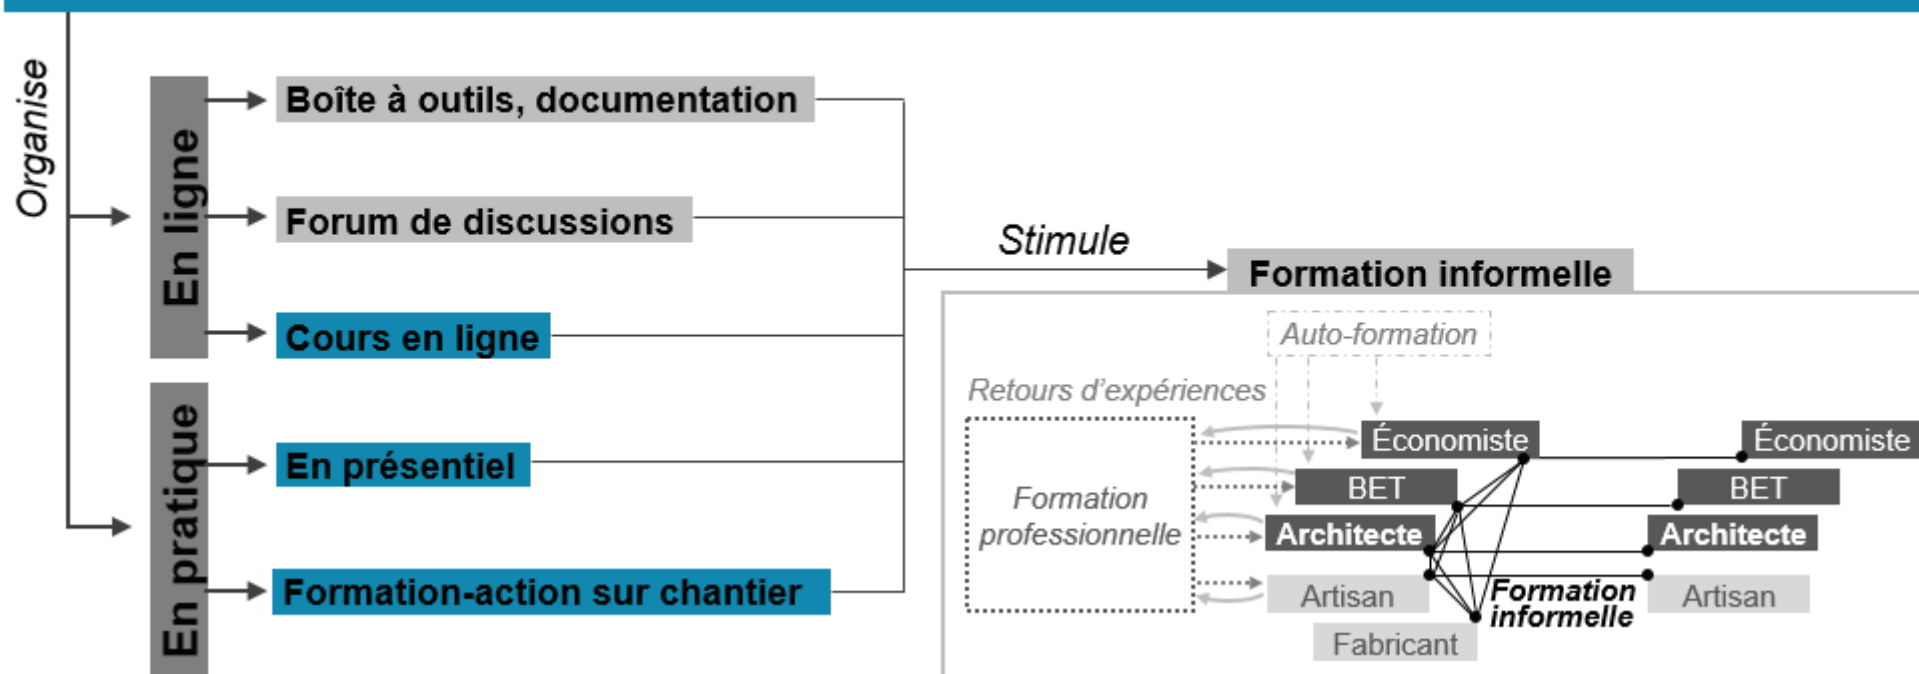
Organise

En ligne

Boîte à outils, documentation

Forum de discussions

Cours en ligne

En pratique

En présentiel

Formation-action sur chantier

Stimule

Formation informelle

Auto-formation

Retours d'expériences

Formation professionnelle

Économiste

BET

Architecte

Artisan

Fabricant

Formation informelle

Économiste

BET

Architecte

Artisan